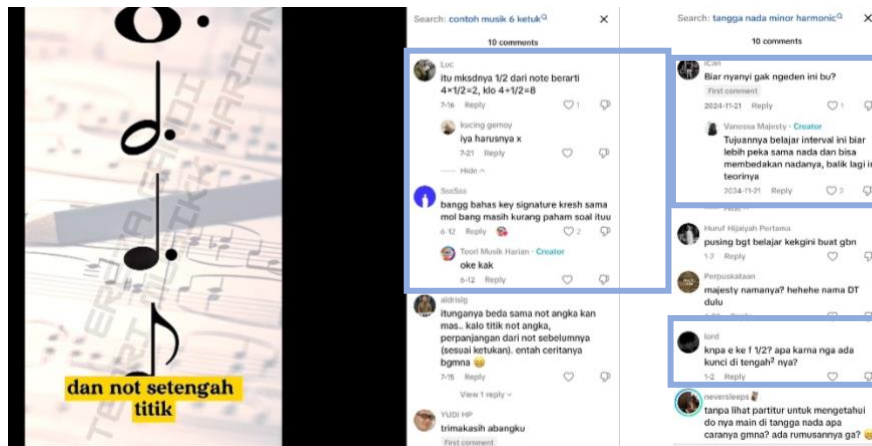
dan not setengah titik

Search: contoh musik 6 ketuk
×
10 comments

Luc
itu mksdnya 1/2 dari note berarti 4×1/2=2, klo 4+1/2=8
7-16 Reply 1

kucing gemoy
iya harusnya x
7-21 Reply

Hide

SeaSea
bangg bahas key signature kresh sama mol bang masih kurang paham soal ituu
6-12 Reply 2

Teori Musik Harian · Creator
oke kak
6-12 Reply

aldrislg
itunganya beda sama not angka kan mas.. kalo titik not angka, perpanjangan dari not sebelumnya (sesuai ketukan). entah ceritanya bgmna
7-15 Reply
View 1 reply

YUDI HP
trimakasih abangku
First comment

Search: tangga nada minor harmonic
×
10 comments

iCan
Biar nyanyi gak ngeden ini bu?
First comment
2024-11-21 Reply 1

Vanessa Majesty · Creator
Tujuannya belajar interval ini biar lebih peka sama nada dan bisa membedakan nadanya, balik lagi ir teorinya
2024-11-21 Reply 2

Huruf Hijaiyah Pertama
pusing bgt belajar kekgini buat gbn
1-3 Reply

Perpuskataan
majesty namanya? hehehe nama DT dulu

lord
knpa e ke f 1/2? apa karna nga ada kunci di tengah? nya?
1-2 Reply

neversleeps
tanpa lihat partitur untuk mengetahui do nya main di tangga nada apa caranya gmna? ada rumusannya ga?